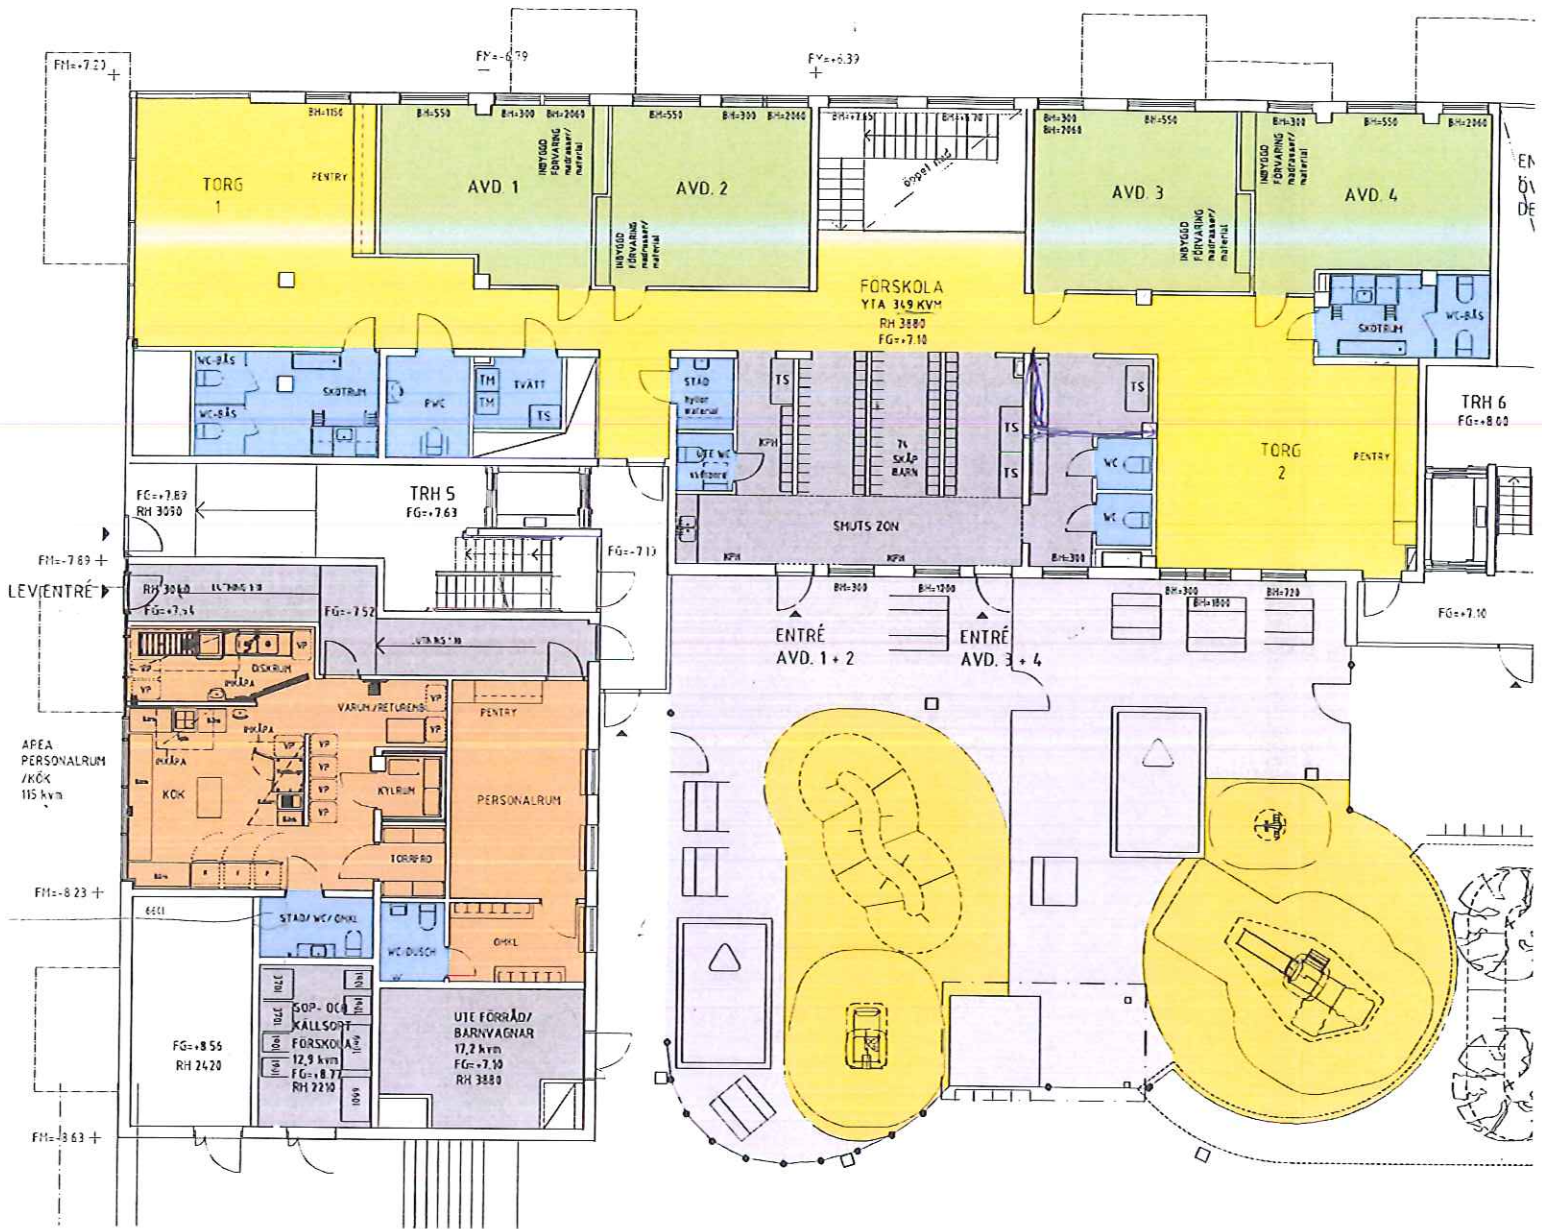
FM=+7.20
FM=-6.79
FM=+6.39

BH=1150
BH=550
BH=300
BH=2060
BH=550
BH=300
BH=2060
BH=+7.65
BH=+6.70
BH=300
BH=2060
BH=550
BH=300
BH=550
BH=2060

TORG 1
PENTRY
AVD. 1
INBYGGD FÖRVARING madrasser/ material
AVD. 2
INBYGGD FÖRVARING madrasser/ material
öppet hål
AVD. 3
INBYGGD FÖRVARING madrasser/ material
AVD. 4
EN ÖV DE

FÖRSKOLA
YTA 349 KVM
RH 3880
FG=+7.10

WC-BÅS
WC-BÅS
SKÖTRUM
RWC
TM
TM
TVÄTT
TS
STÄD
hyllor material
TS
UTE WC
KPH
TS SKÅP BARN
TS
TS
TS
WC
WC
SKÖTRUM
WC-BÅS
TRH 6
FG=+8.00
TORG 2
PENTRY

FG=+7.89
RH 3050
TRH 5
FG=+7.63
SMUTS ZON
KPH
KPH
BH=300
FG=+7.10
FM=-7.89
LEVENTRÉ
RH 3060
FG=+7.54
FG=+7.52
BH=300
BH=1200
BH=300
BH=1800
BH=720
FG=+7.10
ENTRÉ AVD. 1 + 2
ENTRÉ AVD. 3 + 4

VP
DISKRUM
VP
VP
VP
VARUM./RETURENBL
VP
VP
VP
VP
VP
VP
PENTRY
KOK
KYLRUM
PERSONALRUM
TORRFRD
AREA PERSONALRUM /KÖK 115 kvm

FM=-8.23
STÄD/WC/OMKL
WC/DUSCH
OMKL
SOP- OCH KÄLLSORT FÖRSKOLA
12,9 kvm
FG=+8.77
RH 2210
UTE FÖRRÅD/ BARNVAGNAR
17,2 kvm
FG=+7.10
RH 3880
FG=+8.56
RH 2420
FM=-8.63